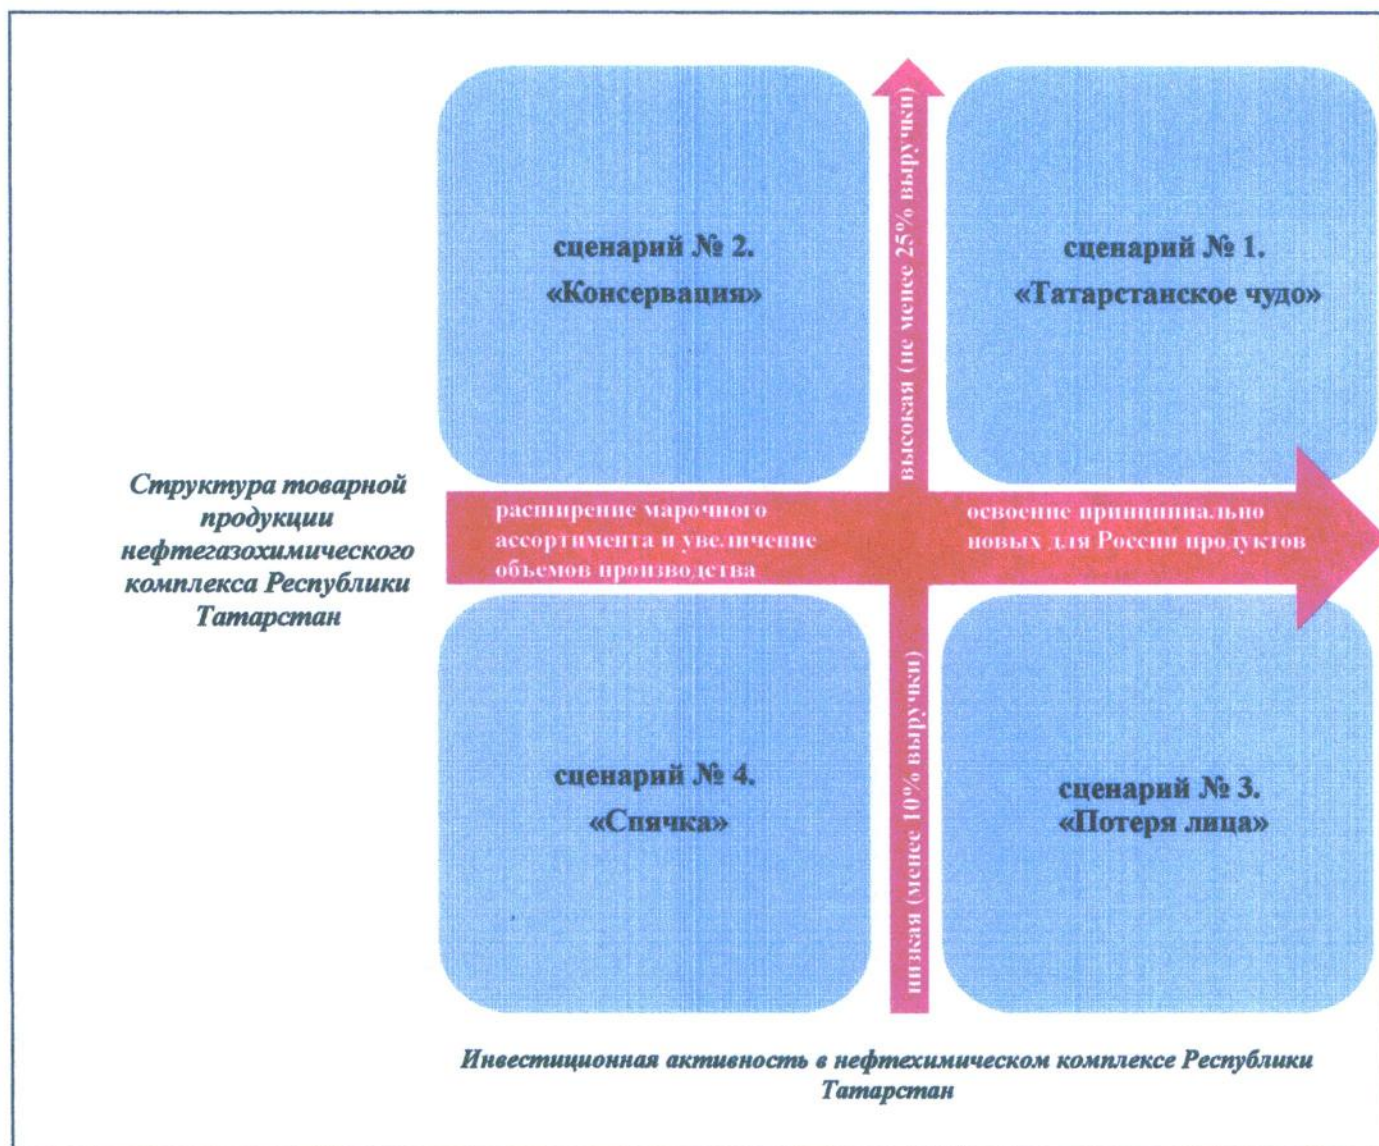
сценарий № 2.
«Консервация»

высокая (не менее 25% выручки)

сценарий № 1.
«Татарстанское чудо»

Структура товарной продукции нефтегазохимического комплекса Республики Татарстан

расширение марочного ассортимента и увеличение объемов производства

освоение принципиально новых для России продуктов

сценарий № 4.
«Спячка»

низкая (менее 10% выручки)

сценарий № 3.
«Потеря лица»

Инвестиционная активность в нефтехимическом комплексе Республики Татарстан